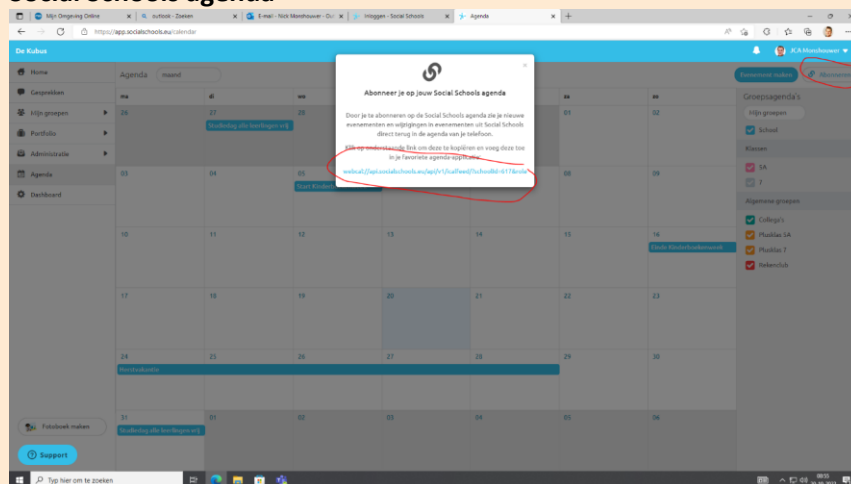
Social Schools agenda

Mijn Omgeving Online | outlook - Zoeken | E-mail - Nick Monshouwer - Out | Inloggen - Social Schools | Agenda

https://app.socialschools.eu/calendar

De Kubus

J.C.A Monshouwer

Home
Gesprekken
Mijn groepen
Portfolio
Administratie
Agenda
Dashboard

Agenda maand

Evenement maken | Abonneren

ma | di | wo | do | vr | za | zo

26 | 27 | 28 | 29 | 30 | 01 | 02
Studiedag alle leerlingen vrij

03 | 04 | 05 | 06 | 07 | 08 | 09
Start Kinderboekenweek

10 | 11 | 12 | 13 | 14 | 15 | 16
Einde Kinderboekenweek

17 | 18 | 19 | 20 | 21 | 22 | 23

24 | 25 | 26 | 27 | 28 | 29 | 30
Herfstvakantie

31 | 01 | 02 | 03 | 04 | 05 | 06
Studiedag alle leerlingen vrij

Abonneer je op jouw Social Schools agenda

Door je te abonneren op de Social Schools agenda zie je nieuwe evenementen en wijzigingen in evenementen uit Social Schools direct terug in de agenda van je telefoon.

Klik op onderstaande link om deze te kopiëren en voeg deze toe in je favoriete agenda-applicatie.

webcal://api.socialschools.eu/api/v1/calfeed/?schoolId=617&role

Groepsagenda's
Mijn groepen
School
Klassen
5A
7
Algemene groepen
Collega's
Plusklas 5A
Plusklas 7
Rekenclub

Fotoboek maken

Support

Typ hier om te zoeken